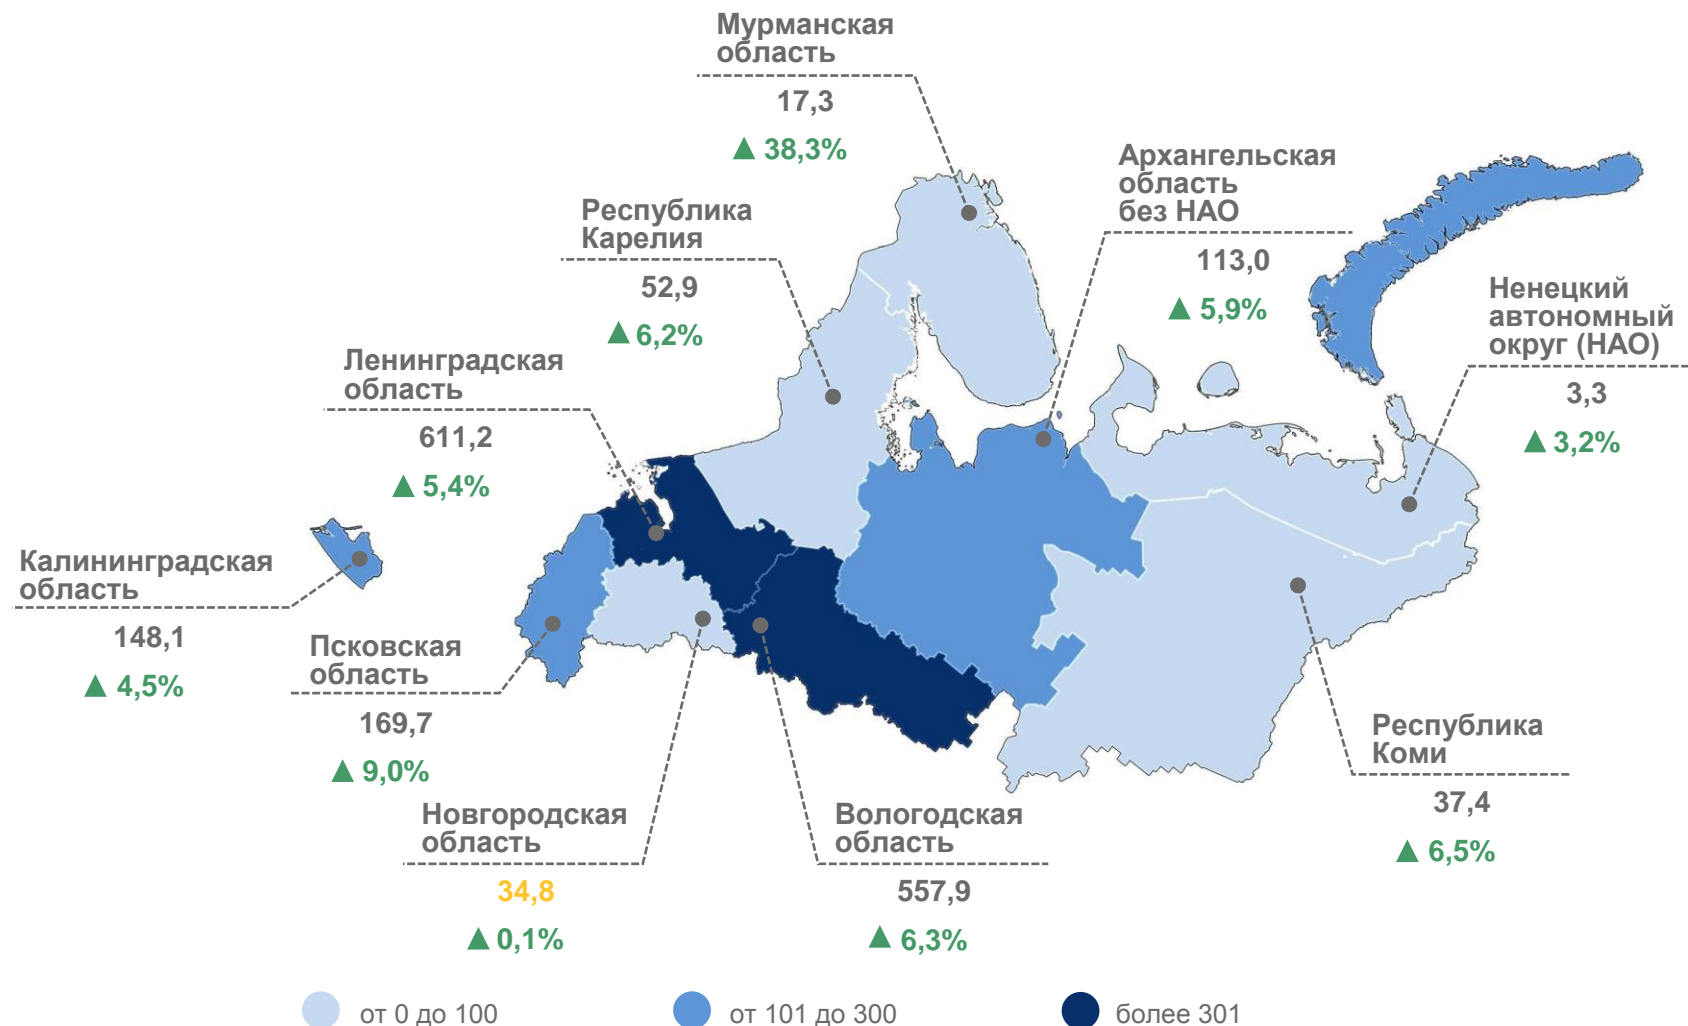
Мурманская область
17,3
▲ 38,3%

Архангельская область без НАО
113,0
▲ 5,9%

Республика Карелия
52,9
▲ 6,2%

Ненецкий автономный округ (НАО)
3,3
▲ 3,2%

Ленинградская область
611,2
▲ 5,4%

Калининградская область
148,1
▲ 4,5%

Псковская область
169,7
▲ 9,0%

Новгородская область
34,8
▲ 0,1%

Вологодская область
557,9
▲ 6,3%

Республика Коми
37,4
▲ 6,5%

от 0 до 100
от 101 до 300
более 301